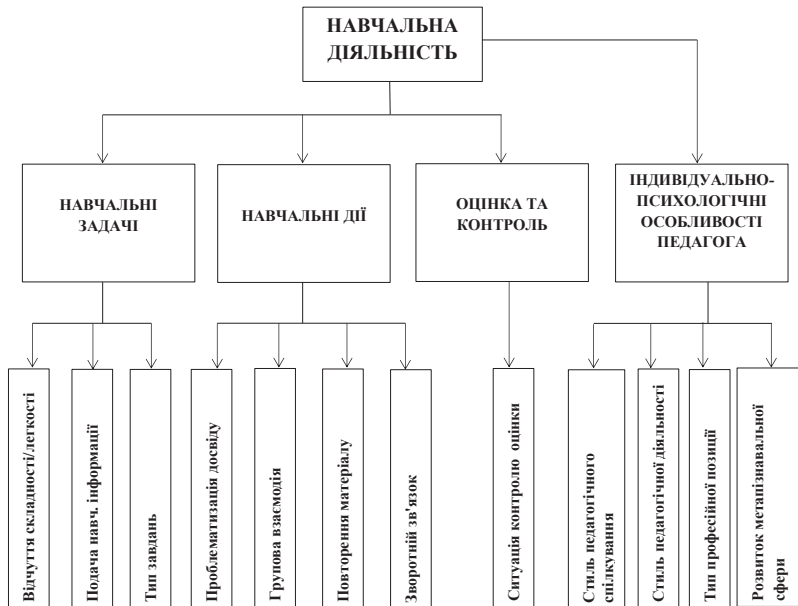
НАВЧАЛЬНА ДІЯЛЬНІСТЬ

НАВЧАЛЬНІ ЗАДАЧІ

НАВЧАЛЬНІ ДІЇ

ОЦІНКА ТА КОНТРОЛЬ

ІНДИВІДУАЛЬНО-ПСИХОЛОГІЧНІ ОСОБЛИВОСТІ ПЕДАГОГА

Відчуття складності/легкості

Подача навч. інформації

Тип завдань

Проблематизація досвіду

Групова взаємодія

Повторення матеріалу

Зворотній зв'язок

Ситуація контролю оцінки

Стиль педагогічного спілкування

Стиль педагогічної діяльності

Тип професійної позиції

Розвиток метапізнавальної сфери